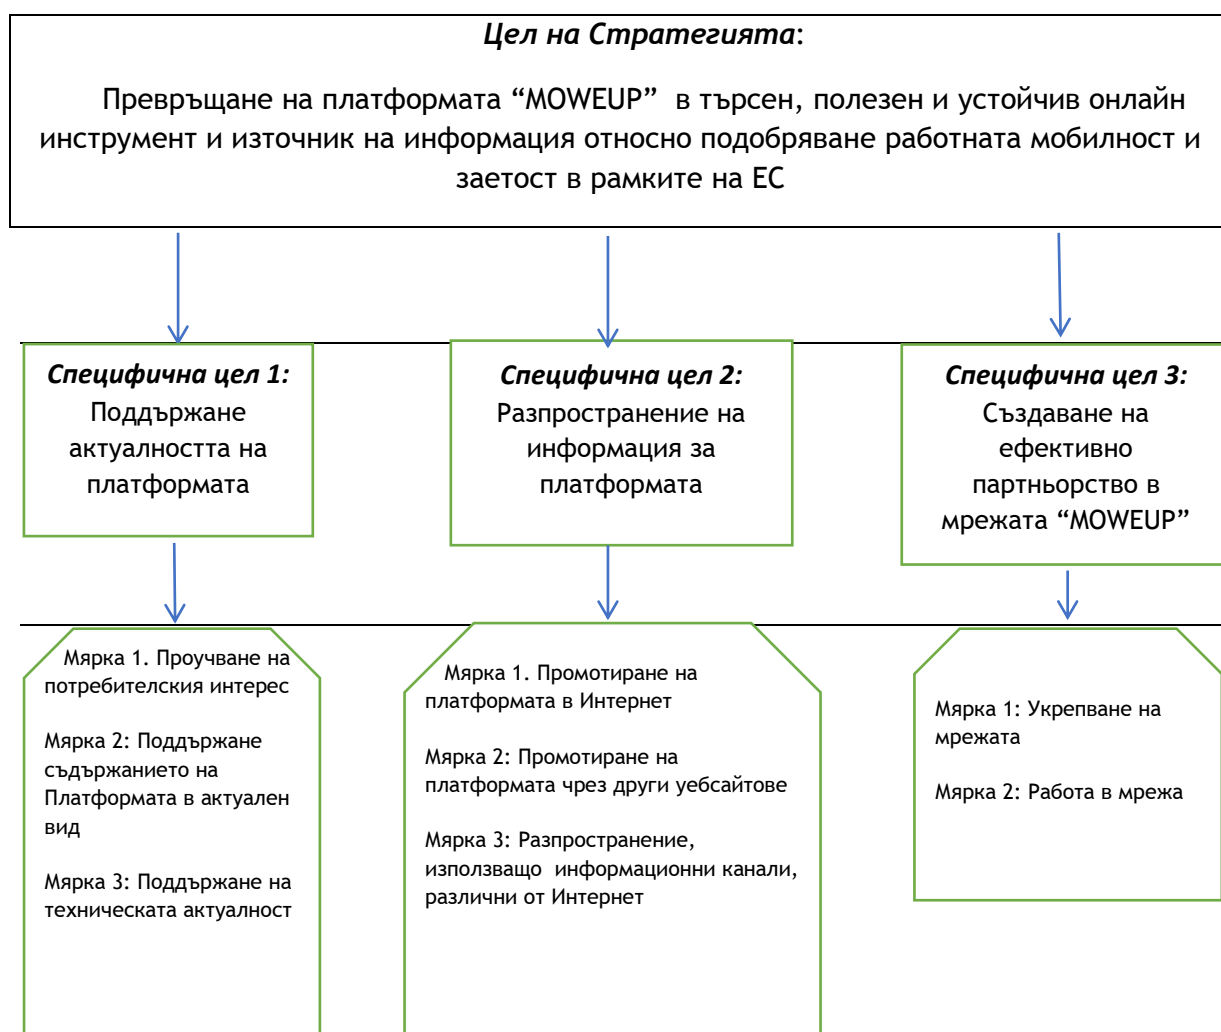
*Цел на Стратегията*:

Превръщане на платформата “MOWEUP” в търсен, полезен и устойчив онлайн инструмент и източник на информация относно подобряване работната мобилност и заетост в рамките на ЕС

*Специфична цел 1:*
Поддържане актуалността на платформата

*Специфична цел 2:*
Разпространение на информация за платформата

*Специфична цел 3:*
Създаване на ефективно партньорство в мрежата “MOWEUP”

Мярка 1. Проучване на потребителския интерес

Мярка 2: Поддържане съдържанието на Платформата в актуален вид

Мярка 3: Поддържане на техническата актуалност

Мярка 1. Промотиране на платформата в Интернет

Мярка 2: Промотиране на платформата чрез други уебсайтове

Мярка 3: Разпространение, използващо информационни канали, различни от Интернет

Мярка 1: Укрепване на мрежата

Мярка 2: Работа в мрежа